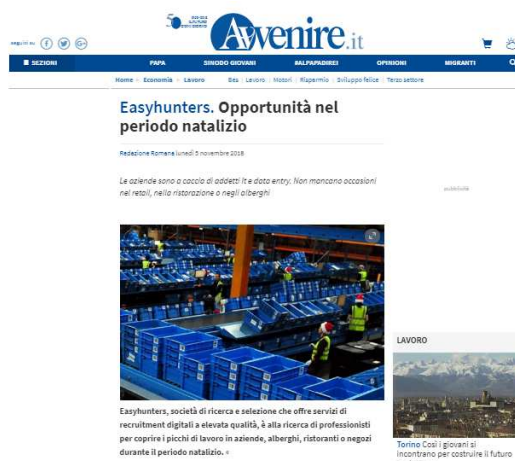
Avvenire.it

SEZIONI PAPA SINODO GIOVANI #ALPAPADIREI OPINIONI MIGRANTI

Home > Economia > Lavoro | Bes | Lavoro | Motori | Rilapermio | Sviluppo felice | Terzo settore

Easyhunters. Opportunità nel periodo natalizio

Redazione Romana lunedì 5 novembre 2018

Le aziende sono a caccia di addetti It e data entry. Non mancano occasioni nel retail, nella ristorazione o negli alberghi

Easyhunters, società di ricerca e selezione che offre servizi di recruitment digitali a elevata qualità, è alla ricerca di professionisti per coprire i picchi di lavoro in aziende, alberghi, ristoranti o negozi durante il periodo natalizio.

LAVORO

Torino Così i giovani si incontrano per costruire il futuro